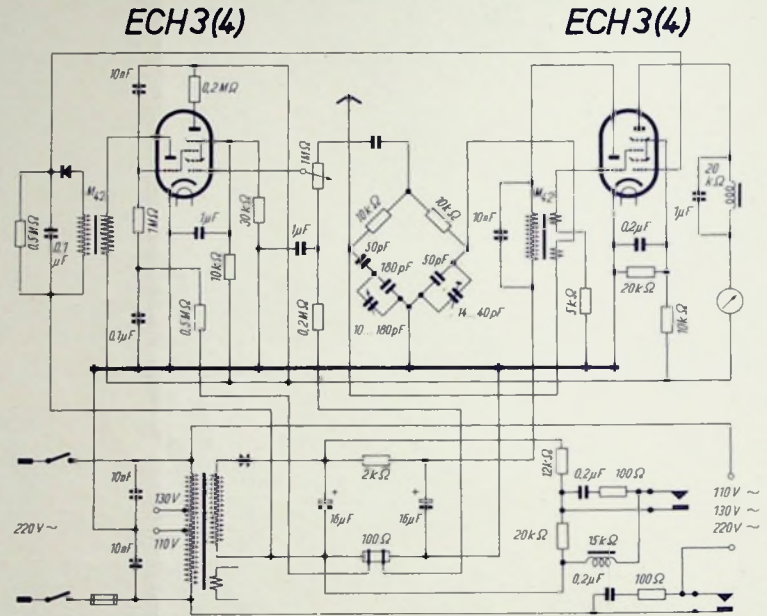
ECH3(4)

ECH3(4)

10nF

0,2 MΩ

1kΩ

0,5 MΩ

0,1 μF

M42

1MΩ

1μF

30kΩ

1μF

10kΩ

0,1μF

0,5 MΩ

0,2 MΩ

10kΩ

10kΩ

50pF

180pF

50pF

10 ... 180pF

14 ... 40pF

10nF

M42

5kΩ

0,2μF

20kΩ

10kΩ

1μF

20 kΩ

10nF

130V

110V

220V ~

10nF

2kΩ

16μF

16μF

100Ω

12kΩ

0,2μF

100Ω

20kΩ

15kΩ

0,2μF

100Ω

110V ~

130V ~

220V ~